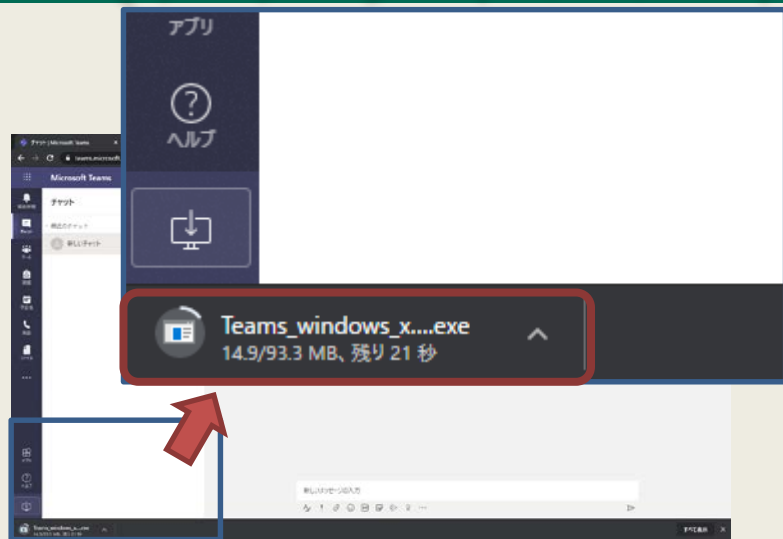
アプリ

ヘルプ

Teams_windows_x....exe
14.9/93.3 MB、残り 21 秒

チャット | Microsoft Teams
teams.microsoft
Microsoft Teams
チャット
最近のチャット
新しいチャット
新しいメッセージの入力
Teams_windows_x....exe
すべて表示